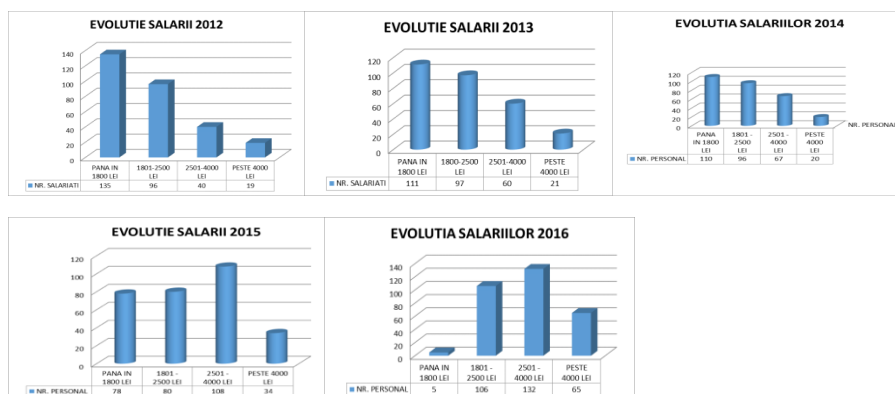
EVOLUTIE SALARII 2012

140
120
100
80
60
40
20
0

| | PANA IN 1800 LEI | 1801-2500 LEI | 2501-4000 LEI | PESTE 4000 LEI |
|---|---|---|---|---|
| NR. SALARIATI | 135 | 96 | 40 | 19 |

EVOLUTIE SALARII 2013

120
100
80
60
40
20
0

| | PANA IN 1800 LEI | 1800-2500 LEI | 2501-4000 LEI | PESTE 4000 LEI |
|---|---|---|---|---|
| NR. SALARIATI | 111 | 97 | 60 | 21 |

EVOLUTIA SALARIILOR 2014

120
100
80
60
40
20
0

NR. PERSONAL

| | PANA IN 1800 LEI | 1801 - 2500 LEI | 2501 - 4000 LEI | PESTE 4000 LEI |
|---|---|---|---|---|
| NR. PERSONAL | 110 | 96 | 67 | 20 |

EVOLUTIE SALARII 2015

120
100
80
60
40
20
0

| | PANA IN 1800 LEI | 1801 - 2500 LEI | 2501 - 4000 LEI | PESTE 4000 LEI |
|---|---|---|---|---|
| NR. PERSONAL | 78 | 80 | 108 | 34 |

EVOLUTIA SALARIILOR 2016

140
120
100
80
60
40
20
0

| | PANA IN 1800 LEI | 1801 - 2500 LEI | 2501 - 4000 LEI | PESTE 4000 LEI |
|---|---|---|---|---|
| NR. PERSONAL | 5 | 106 | 132 | 65 |